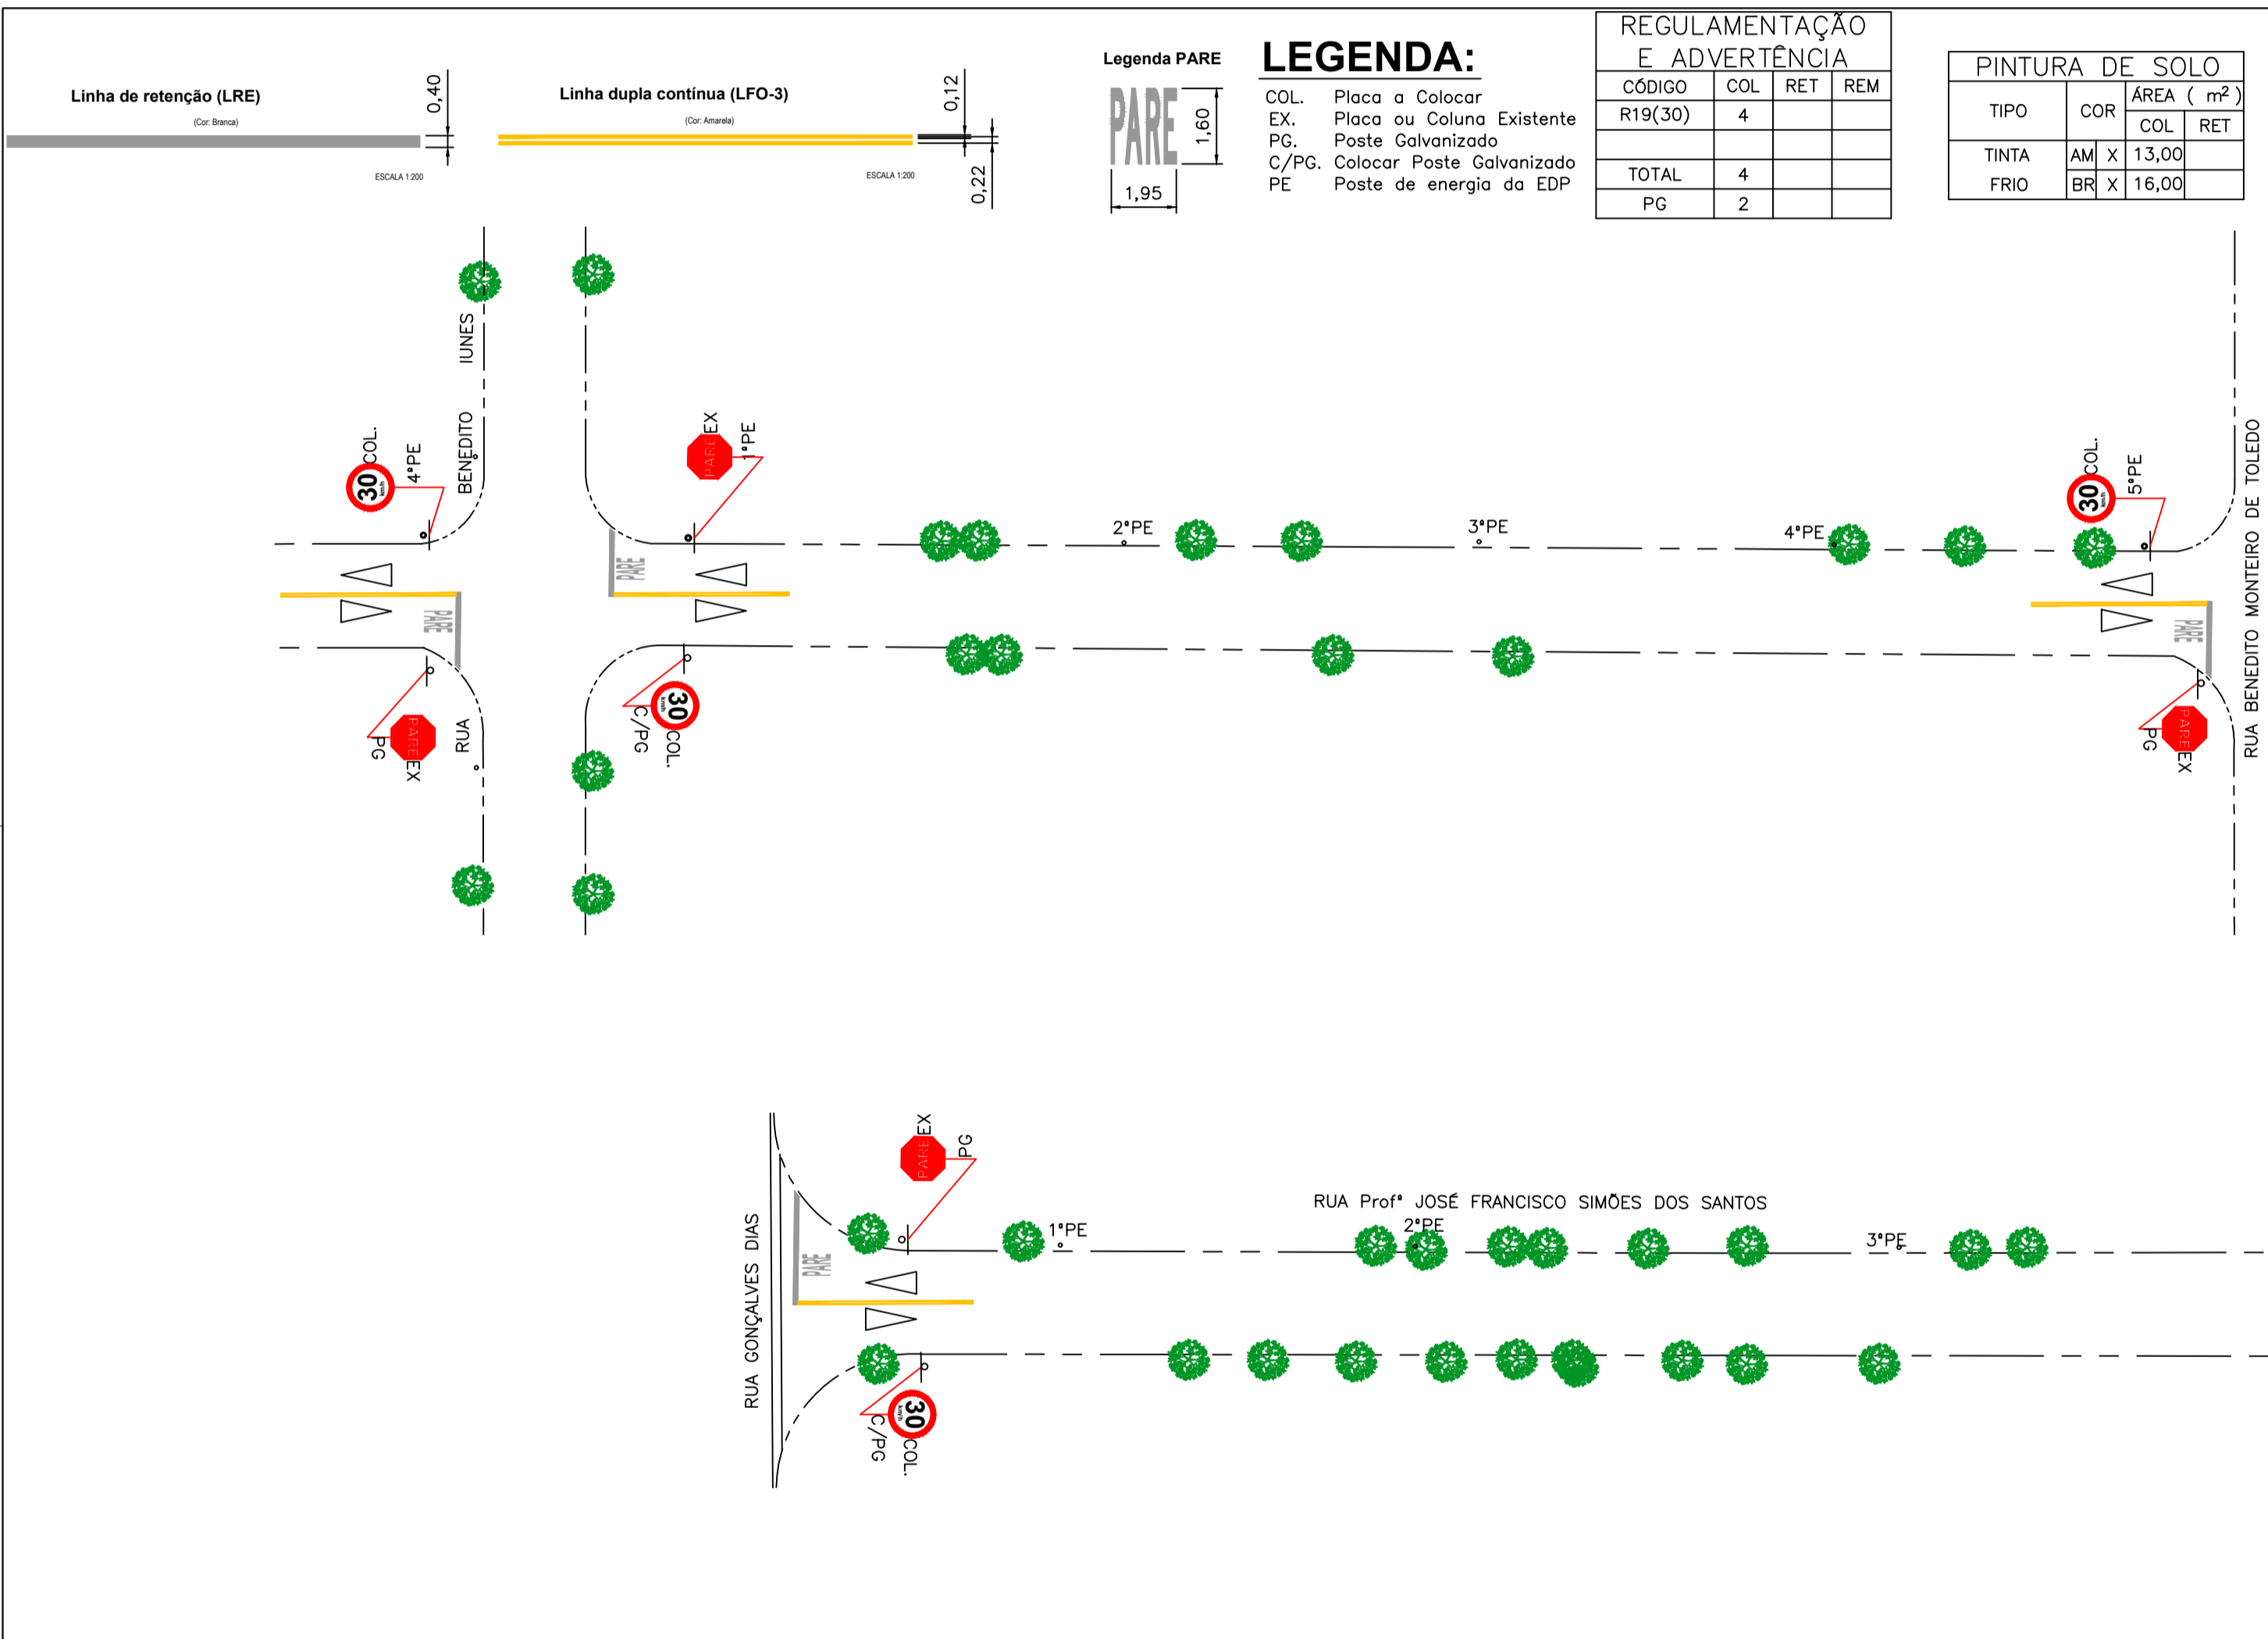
Linha de retenção (LRE)
(Cor: Branca)
0,40
ESCALA 1:200

Linha dupla contínua (LFO-3)
(Cor: Amarela)
0,12
0,22
ESCALA 1:200

Legenda PARE
PARE
1,60
1,95

LEGENDA:
COL. Placa a Colocar
EX. Placa ou Coluna Existente
PG. Poste Galvanizado
C/PG. Colocar Poste Galvanizado
PE Poste de energia da EDP

| REGULAMENTAÇÃO E ADVERTÊNCIA | | | |
|---|---|---|---|
| CÓDIGO | COL | RET | REM |
| R19(30) | 4 | | |
| | | | |
| TOTAL | 4 | | |
| PG | 2 | | |

| PINTURA DE SOLO | | | | |
|---|---|---|---|---|
| TIPO | COR | | ÁREA ( $m^2$ ) | |
| | | | COL | RET |
| TINTA | AM | X | 13,00 | |
| FRIO | BR | X | 16,00 | |

RUA BENEDITO IUNES
30 COL. 4°PE
PARE EX 1°PE
PARE
2°PE
3°PE
4°PE
30 COL. 5°PE
RUA BENEDITO MONTEIRO DE TOLEDO
PARE
PARE
PG PARE EX
C/PG 30 COL.
PG PARE EX

PARE EX PG
RUA Profº JOSÉ FRANCISCO SIMÕES DOS SANTOS
1°PE
2°PE
3°PE
PARE
RUA GONÇALVES DIAS
C/PG 30 COL.